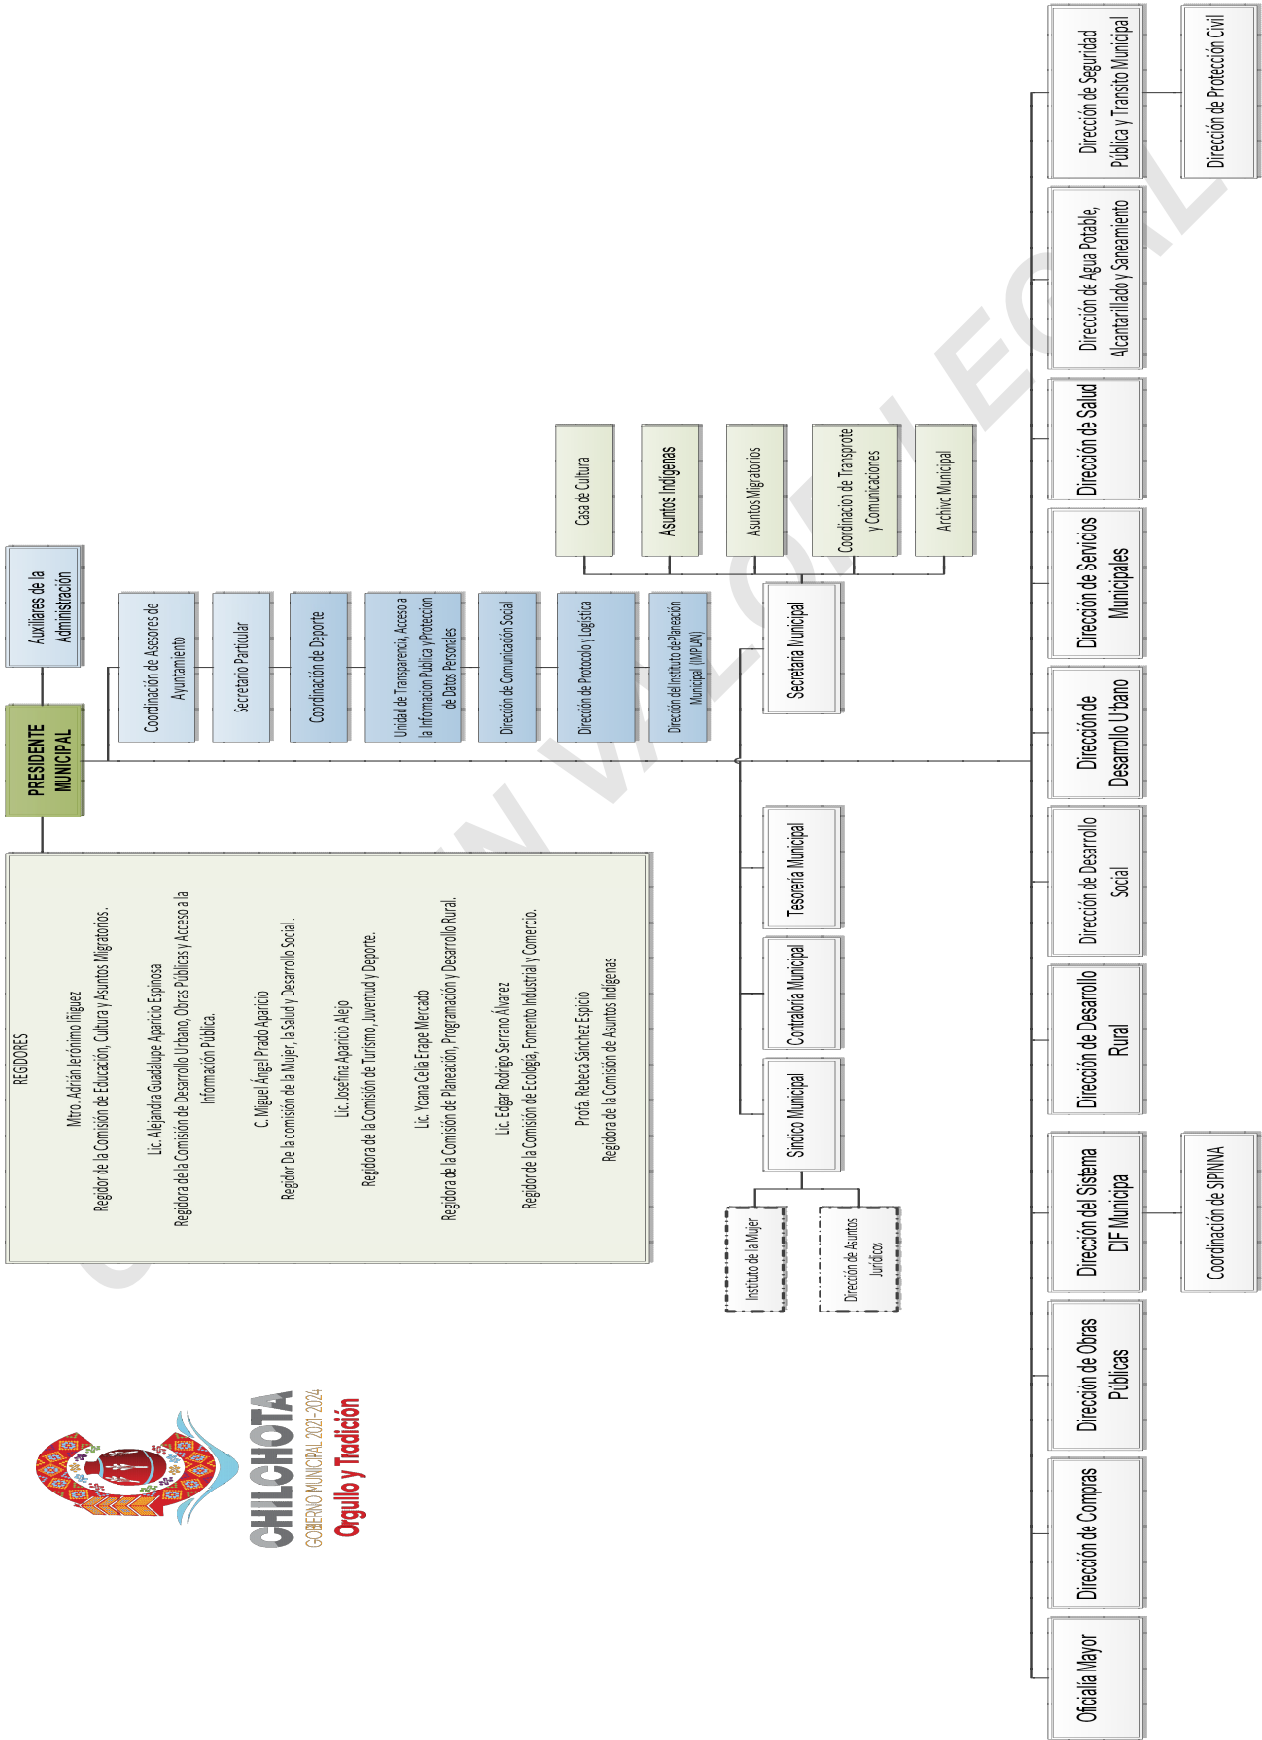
Auxiliares de la Administración

PRESIDENTE MUNICIPAL

Coordinación de Asesores de Ayuntamiento

Secretario Particular

Coordinación de Deporte

Unidad de Transparencia, Acceso a la Información Pública y Protección de Datos Personales

Dirección de Comunicación Social

Dirección de Protocolo y Logística

Dirección del Instituto de Planeación Municipal (IMPLAN)

Casa de Cultura

Asuntos Indígenas

Asuntos Migratorios

Coordinación de Transporte y Comunicaciones

Archivo Municipal

Secretaría Municipal

Tesorería Municipal

Contraloría Municipal

Síndico Municipal

Instituto de la Mujer

Dirección de Asuntos Jurídicos

REGIDORES

Mtro. Adrián Jerónimo Íñiguez
Regidor de la Comisión de Educación, Cultura y Asuntos Migratorios.

Lic. Alejandra Guadalupe Aparicio Espinosa
Regidora de la Comisión de Desarrollo Urbano, Obras Públicas y Acceso a la Información Pública.

C. Miguel Ángel Prado Aparicio
Regidor De la comisión de la Mujer, la Salud y Desarrollo Social.

Lic. Josefina Aparicio Alejo
Regidora de la Comisión de Turismo, Juventud y Deporte.

Lic. Ycana Celia Erape Mercado
Regidora de la Comisión de Planeación, Programación y Desarrollo Rural.

Lic. Edgar Rodrigo Serrano Álvarez
Regidor de la Comisión de Ecología, Fomento Industrial y Comercio.

Profa. Rebeca Sánchez Espicio
Regidora de la Comisión de Asuntos Indígenas

Dirección de Seguridad Pública y Tránsito Municipal

Dirección de Protección Civil

Dirección de Agua Potable, Alcantarillado y Saneamiento

Dirección de Salud

Dirección de Servicios Municipales

Dirección de Desarrollo Urbano

Dirección de Desarrollo Social

Dirección de Desarrollo Rural

Dirección del Sistema DIF Municipal

Coordinación de SIPINNA

Dirección de Obras Públicas

Dirección de Compras

Oficialía Mayor

CHILCHOTA
GOBIERNO MUNICIPAL 2021-2024
Orgullo y Tradición